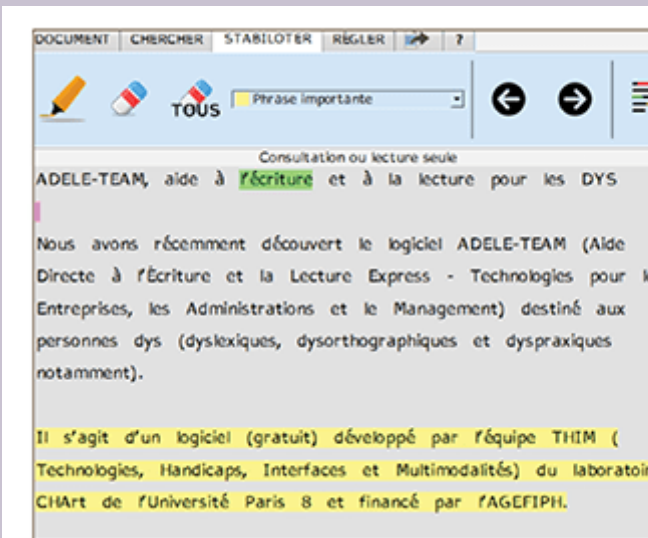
DOCUMENT | CHERCHER | STABILOTER | RÉGLER | ?

TOUS

Phrase importante

Consultation ou lecture seule

ADELE-TEAM, aide à l'écriture et à la lecture pour les DYS

Nous avons récemment découvert le logiciel ADELE-TEAM (Aide Directe à l'Écriture et la Lecture Express - Technologies pour l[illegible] Entreprises, les Administrations et le Management) destiné aux personnes dys (dyslexiques, dysorthographiques et dyspraxiques notamment).

Il s'agit d'un logiciel (gratuit) développé par l'équipe THIM ( Technologies, Handicaps, Interfaces et Multimodalités) du laboratoi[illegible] CHArt de l'Université Paris 8 et financé par l'AGEFIPH.